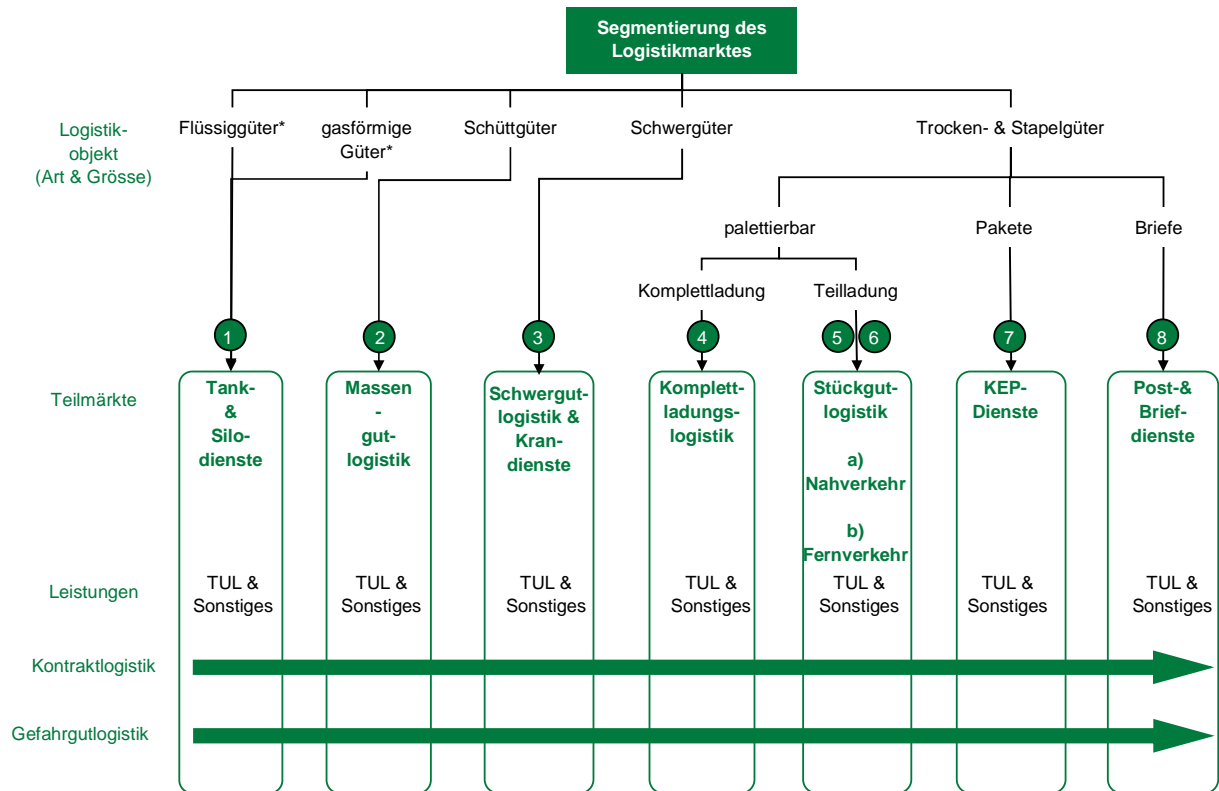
Segmentierung des Logistikmarktes

Logistik-objekt (Art & Grösse)

Flüssiggüter*
gasförmige Güter*
Schüttgüter
Schwergüter
Trocken- & Stapelgüter

palettierbar
Pakete
Briefe

Komplettladung
Teilladung

1
2
3
4
5
6
7
8

Teilmärkte

Tank-&Silo-dienste

Massen-gut-logistik

Schwergut-logistik & Kran-dienste

Komplett-ladungs-logistik

Stückgut-logistik

a) Nahverkehr

b) Fernverkehr

KEP-Dienste

Post-& Brief-dienste

Leistungen

TUL & Sonstiges
TUL & Sonstiges
TUL & Sonstiges
TUL & Sonstiges
TUL & Sonstiges
TUL & Sonstiges
TUL & Sonstiges

Kontraktlogistik

Gefahrgutlogistik